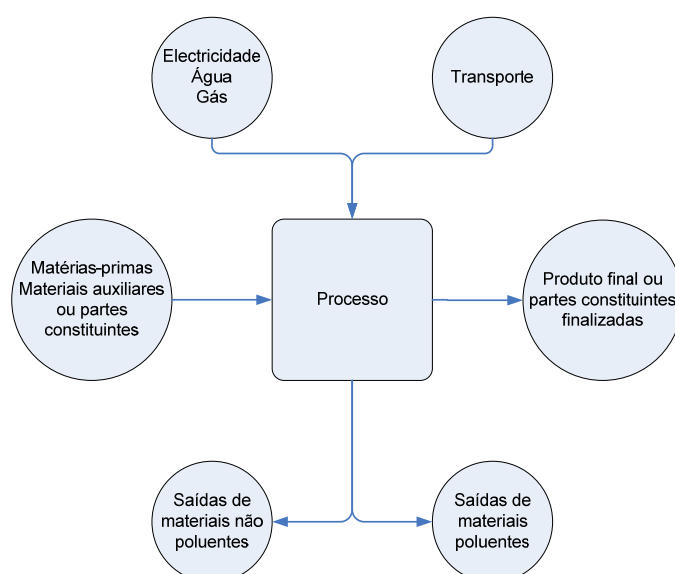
Electricidade
Água
Gás

Transporte

Matérias-primas
Materiais auxiliares
ou partes
constituintes

Processo

Produto final ou
partes constituintes
finalizadas

Saídas de
materiais não
poluentes

Saídas de
materiais
poluentes